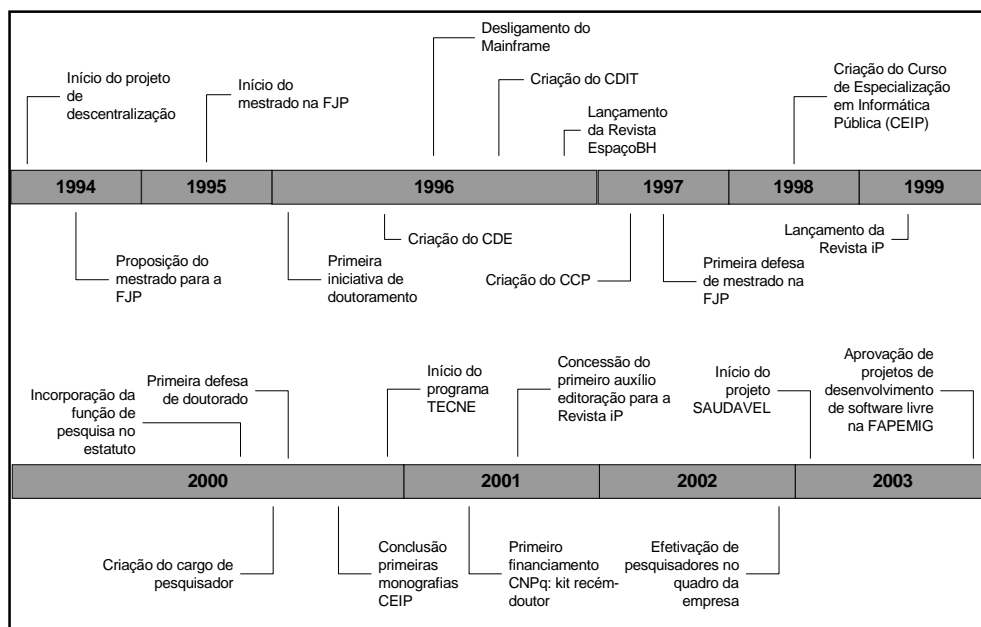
Desligamento do Mainframe

Início do projeto de descentralização

Início do mestrado na FJP

Criação do CDIT

Lançamento da Revista EspaçoBH

Criação do Curso de Especialização em Informática Pública (CEIP)

| 1994 | 1995 | 1996 | 1997 | 1998 | 1999 |
|---|---|---|---|---|---|

Proposição do mestrado para a FJP

Primeira iniciativa de doutoramento

Criação do CDE

Criação do CCP

Primeira defesa de mestrado na FJP

Lançamento da Revista iP

Incorporação da função de pesquisa no estatuto

Primeira defesa de doutorado

Início do programa TECNE

Concessão do primeiro auxílio editoração para a Revista iP

Início do projeto SAUDAVEL

Aprovação de projetos de desenvolvimento de software livre na FAPEMIG

| 2000 | 2001 | 2002 | 2003 |
|---|---|---|---|

Criação do cargo de pesquisador

Conclusão primeiras monografias CEIP

Primeiro financiamento CNPq: kit recém-doutor

Efetivação de pesquisadores no quadro da empresa